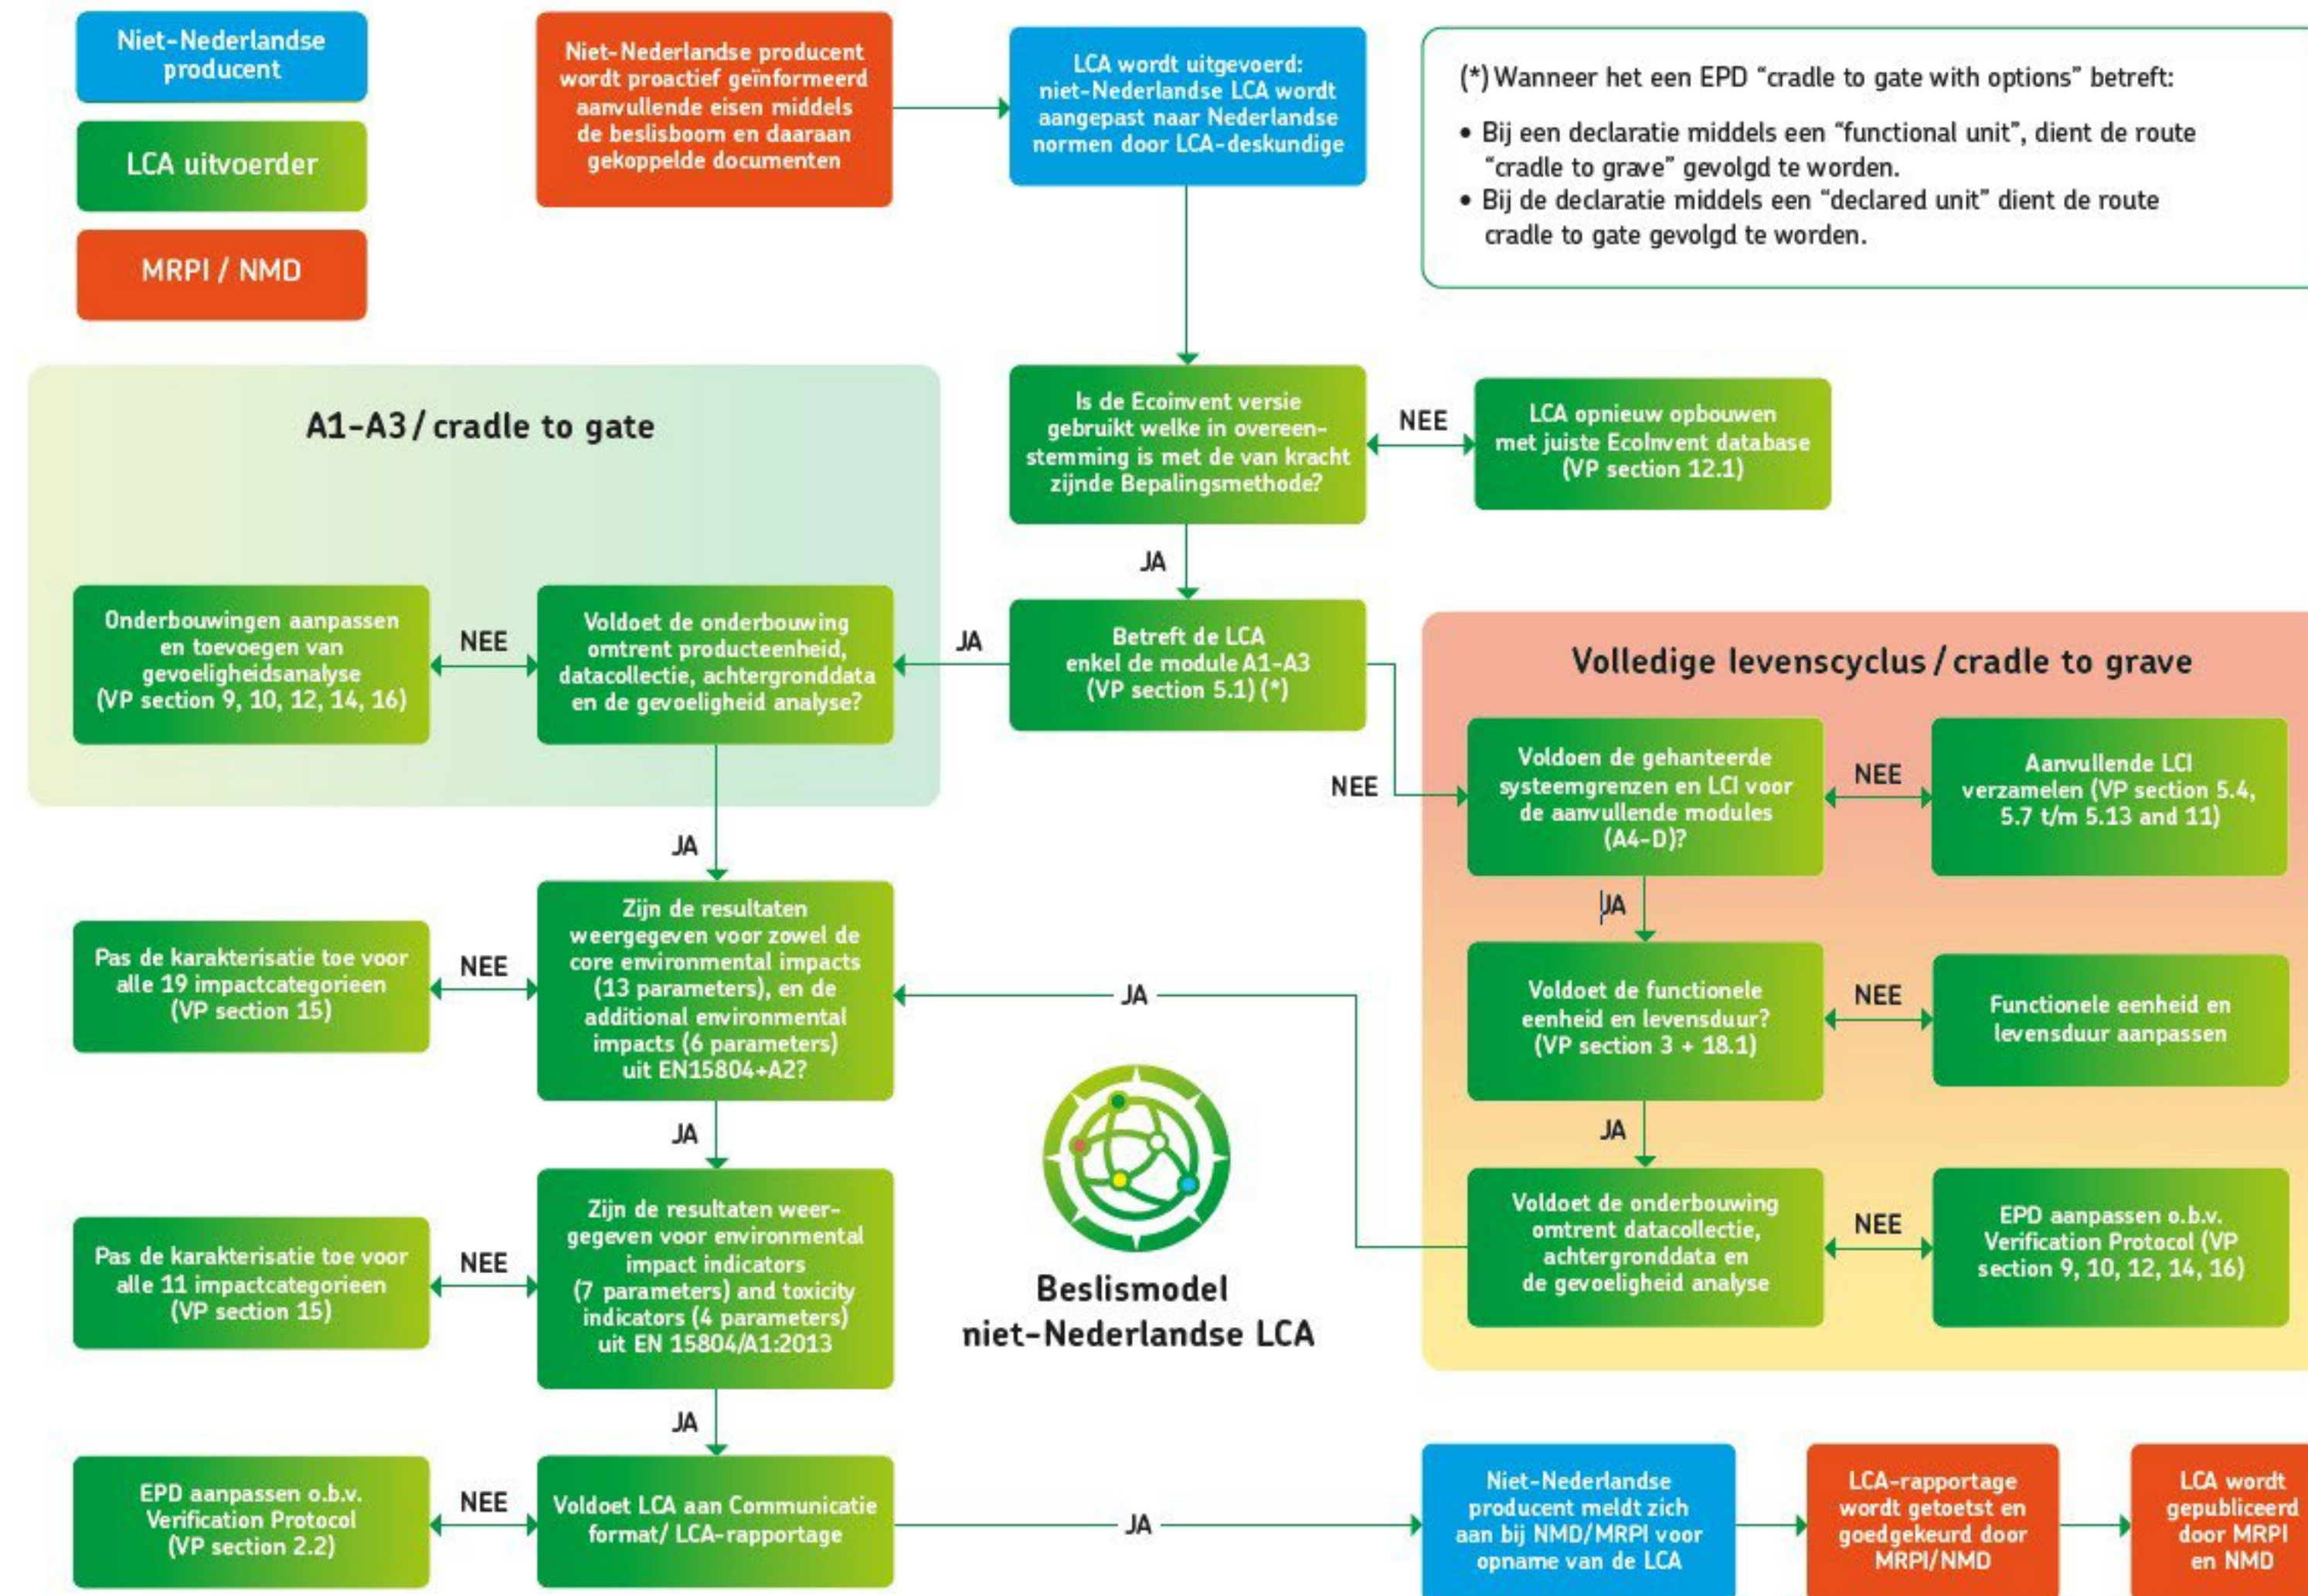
Niet-Nederlandse producent

LCA uitvoerder

MRPI / NMD

Niet-Nederlandse producent wordt proactief geïnformeerd aanvullende eisen middels de beslisboom en daaraan gekoppelde documenten

LCA wordt uitgevoerd: niet-Nederlandse LCA wordt aangepast naar Nederlandse normen door LCA-deskundige

(*) Wanneer het een EPD "cradle to gate with options" betreft:

• Bij een declaratie middels een "functional unit", dient de route "cradle to grave" gevolgd te worden.
• Bij de declaratie middels een "declared unit" dient de route cradle to gate gevolgd te worden.

A1-A3 / cradle to gate

Is de Ecoinvent versie gebruikt welke in overeenstemming is met de van kracht zijnde Bepalingsmethode?

NEE

LCA opnieuw opbouwen met juiste Ecolnvent database (VP section 12.1)

JA

Onderbouwingen aanpassen en toevoegen van gevoeligheidsanalyse (VP section 9, 10, 12, 14, 16)

NEE

Voldoet de onderbouwing omtrent producteenheid, datacollectie, achtergronddata en de gevoeligheid analyse?

JA

Betreft de LCA enkel de module A1-A3 (VP section 5.1) (*)

Volledige levenscyclus / cradle to grave

NEE

Voldoen de gehanteerde systeemgrenzen en LCI voor de aanvullende modules (A4-D)?

NEE

Aanvullende LCI verzamelen (VP section 5.4, 5.7 t/m 5.13 and 11)

JA

JA

Zijn de resultaten weergegeven voor zowel de core environmental impacts (13 parameters), en de additional environmental impacts (6 parameters) uit EN15804+A2?

Pas de karakterisatie toe voor alle 19 impactcategorieen (VP section 15)

NEE

JA

Voldoet de functionele eenheid en levensduur? (VP section 3 + 18.1)

NEE

Functionele eenheid en levensduur aanpassen

JA

JA

Zijn de resultaten weergegeven voor environmental impact indicators (7 parameters) and toxicity indicators (4 parameters) uit EN 15804/A1:2013

Pas de karakterisatie toe voor alle 11 impactcategorieen (VP section 15)

NEE

Beslismodel niet-Nederlandse LCA

Voldoet de onderbouwing omtrent datacollectie, achtergronddata en de gevoeligheid analyse

NEE

EPD aanpassen o.b.v. Verification Protocol (VP section 9, 10, 12, 14, 16)

JA

EPD aanpassen o.b.v. Verification Protocol (VP section 2.2)

NEE

Voldoet LCA aan Communicatie format/ LCA-rapportage

JA

Niet-Nederlandse producent meldt zich aan bij NMD/MRPI voor opname van de LCA

LCA-rapportage wordt getoetst en goedgekeurd door MRPI/NMD

LCA wordt gepubliceerd door MRPI en NMD